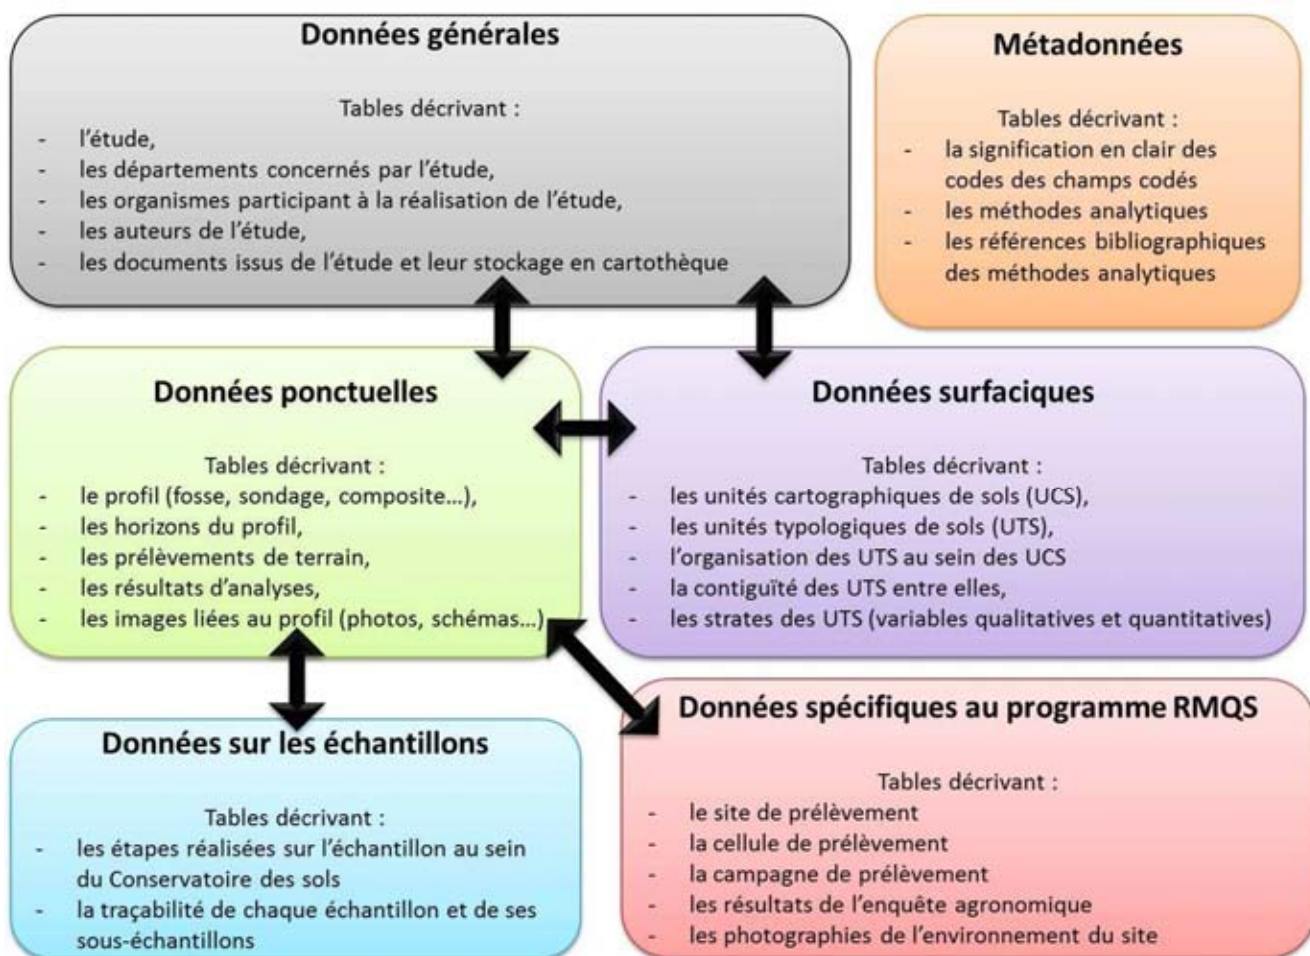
Données générales

Tables décrivant :
- l'étude,
- les départements concernés par l'étude,
- les organismes participant à la réalisation de l'étude,
- les auteurs de l'étude,
- les documents issus de l'étude et leur stockage en cartothèque

Métadonnées

Tables décrivant :
- la signification en clair des codes des champs codés
- les méthodes analytiques
- les références bibliographiques des méthodes analytiques

Données ponctuelles

Tables décrivant :
- le profil (fosse, sondage, composite…),
- les horizons du profil,
- les prélèvements de terrain,
- les résultats d'analyses,
- les images liées au profil (photos, schémas…)

Données surfaciques

Tables décrivant :
- les unités cartographiques de sols (UCS),
- les unités typologiques de sols (UTS),
- l'organisation des UTS au sein des UCS
- la contiguïté des UTS entre elles,
- les strates des UTS (variables qualitatives et quantitatives)

Données sur les échantillons

Tables décrivant :
- les étapes réalisées sur l'échantillon au sein du Conservatoire des sols
- la traçabilité de chaque échantillon et de ses sous-échantillons

Données spécifiques au programme RMQS

Tables décrivant :
- le site de prélèvement
- la cellule de prélèvement
- la campagne de prélèvement
- les résultats de l'enquête agronomique
- les photographies de l'environnement du site